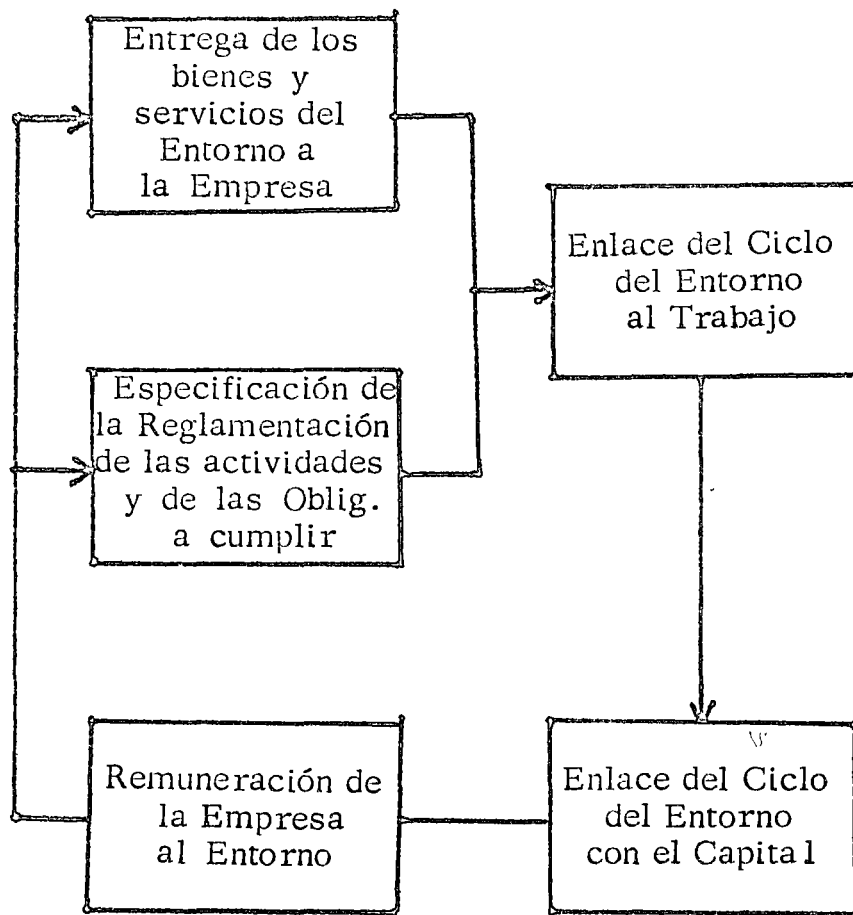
Entrega de los bienes y servicios del Entorno a la Empresa

Enlace del Ciclo del Entorno al Trabajo

Especificación de la Reglamentación de las actividades y de las Oblig. a cumplir

Remuneración de la Empresa al Entorno

Enlace del Ciclo del Entorno con el Capita l